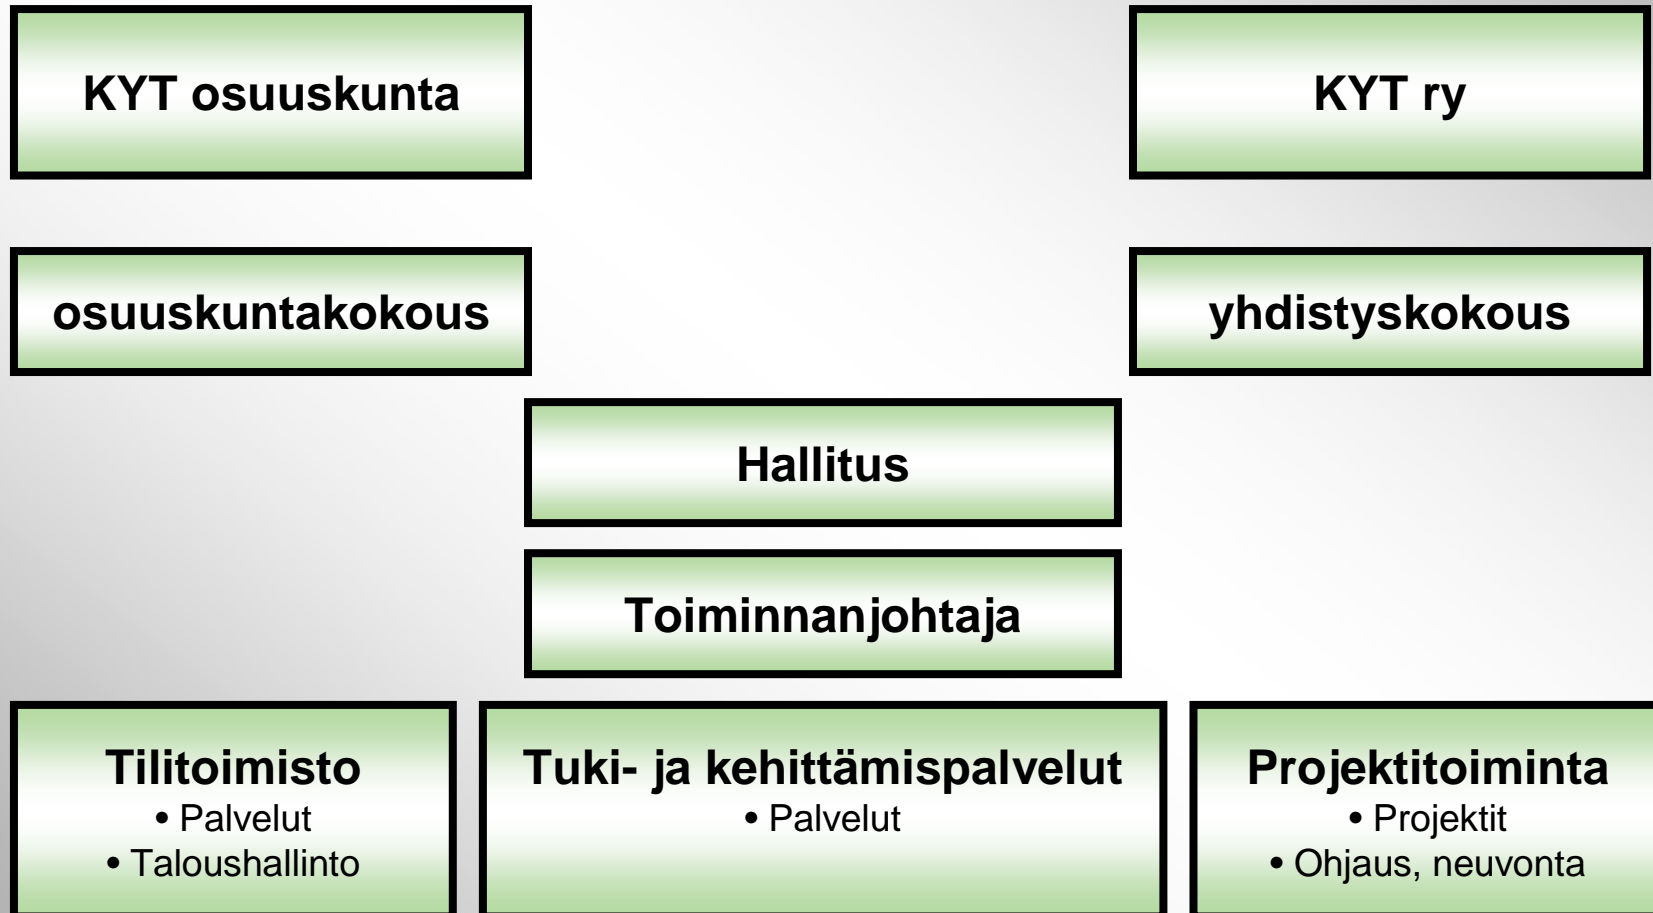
KYT osuuskunta

KYT ry

osuuskuntakokous

yhdistyskokous

Hallitus

Toiminnanjohtaja

Tilitoimisto
• Palvelut
• Taloushallinto

Tuki- ja kehittämispalvelut
• Palvelut

Projektitoiminta
• Projektit
• Ohjaus, neuvonta